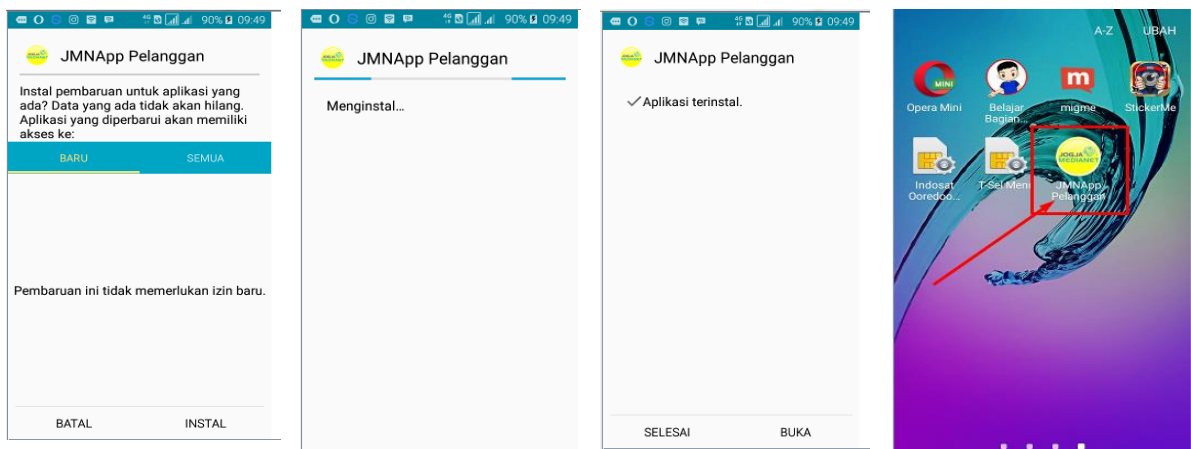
90% 09:49

JMNApp Pelanggan

Instal pembaruan untuk aplikasi yang ada? Data yang ada tidak akan hilang. Aplikasi yang diperbarui akan memiliki akses ke:

BARU SEMUA

Pembaruan ini tidak memerlukan izin baru.

BATAL INSTAL

90% 09:49

JMNApp Pelanggan

Menginstal...

90% 09:49

JMNApp Pelanggan

✓ Aplikasi terinstal.

SELESAI BUKA

A-Z UBAH

MINI
Opera Mini

Belajar Bagian...

m
migme

StickerMe

Indosat Ooredoo...

T-Sel Menu

JOGJA MEDIANET
JMNApp Pelanggan